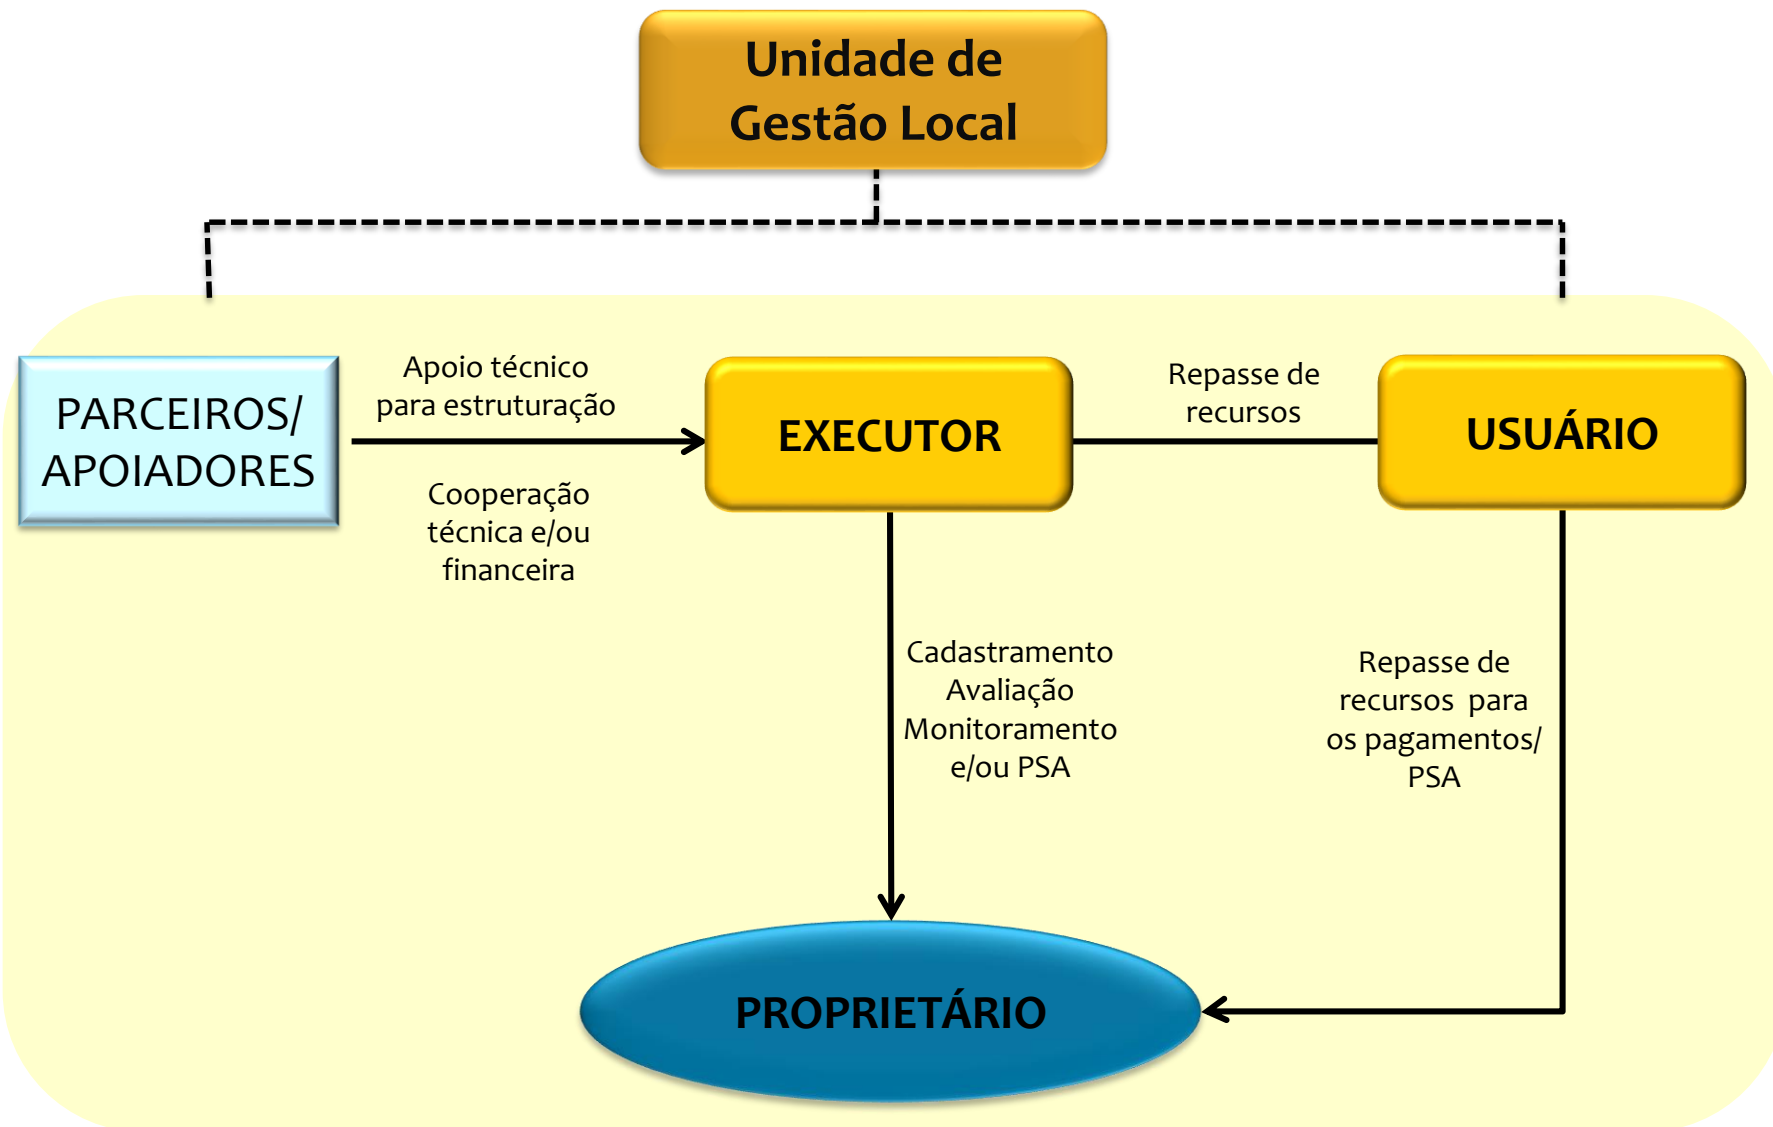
Unidade de Gestão Local

PARCEIROS/ APOIADORES

Apoio técnico para estruturação

Cooperação técnica e/ou financeira

EXECUTOR

Repasse de recursos

USUÁRIO

Cadastramento Avaliação Monitoramento e/ou PSA

Repasse de recursos para os pagamentos/ PSA

PROPRIETÁRIO